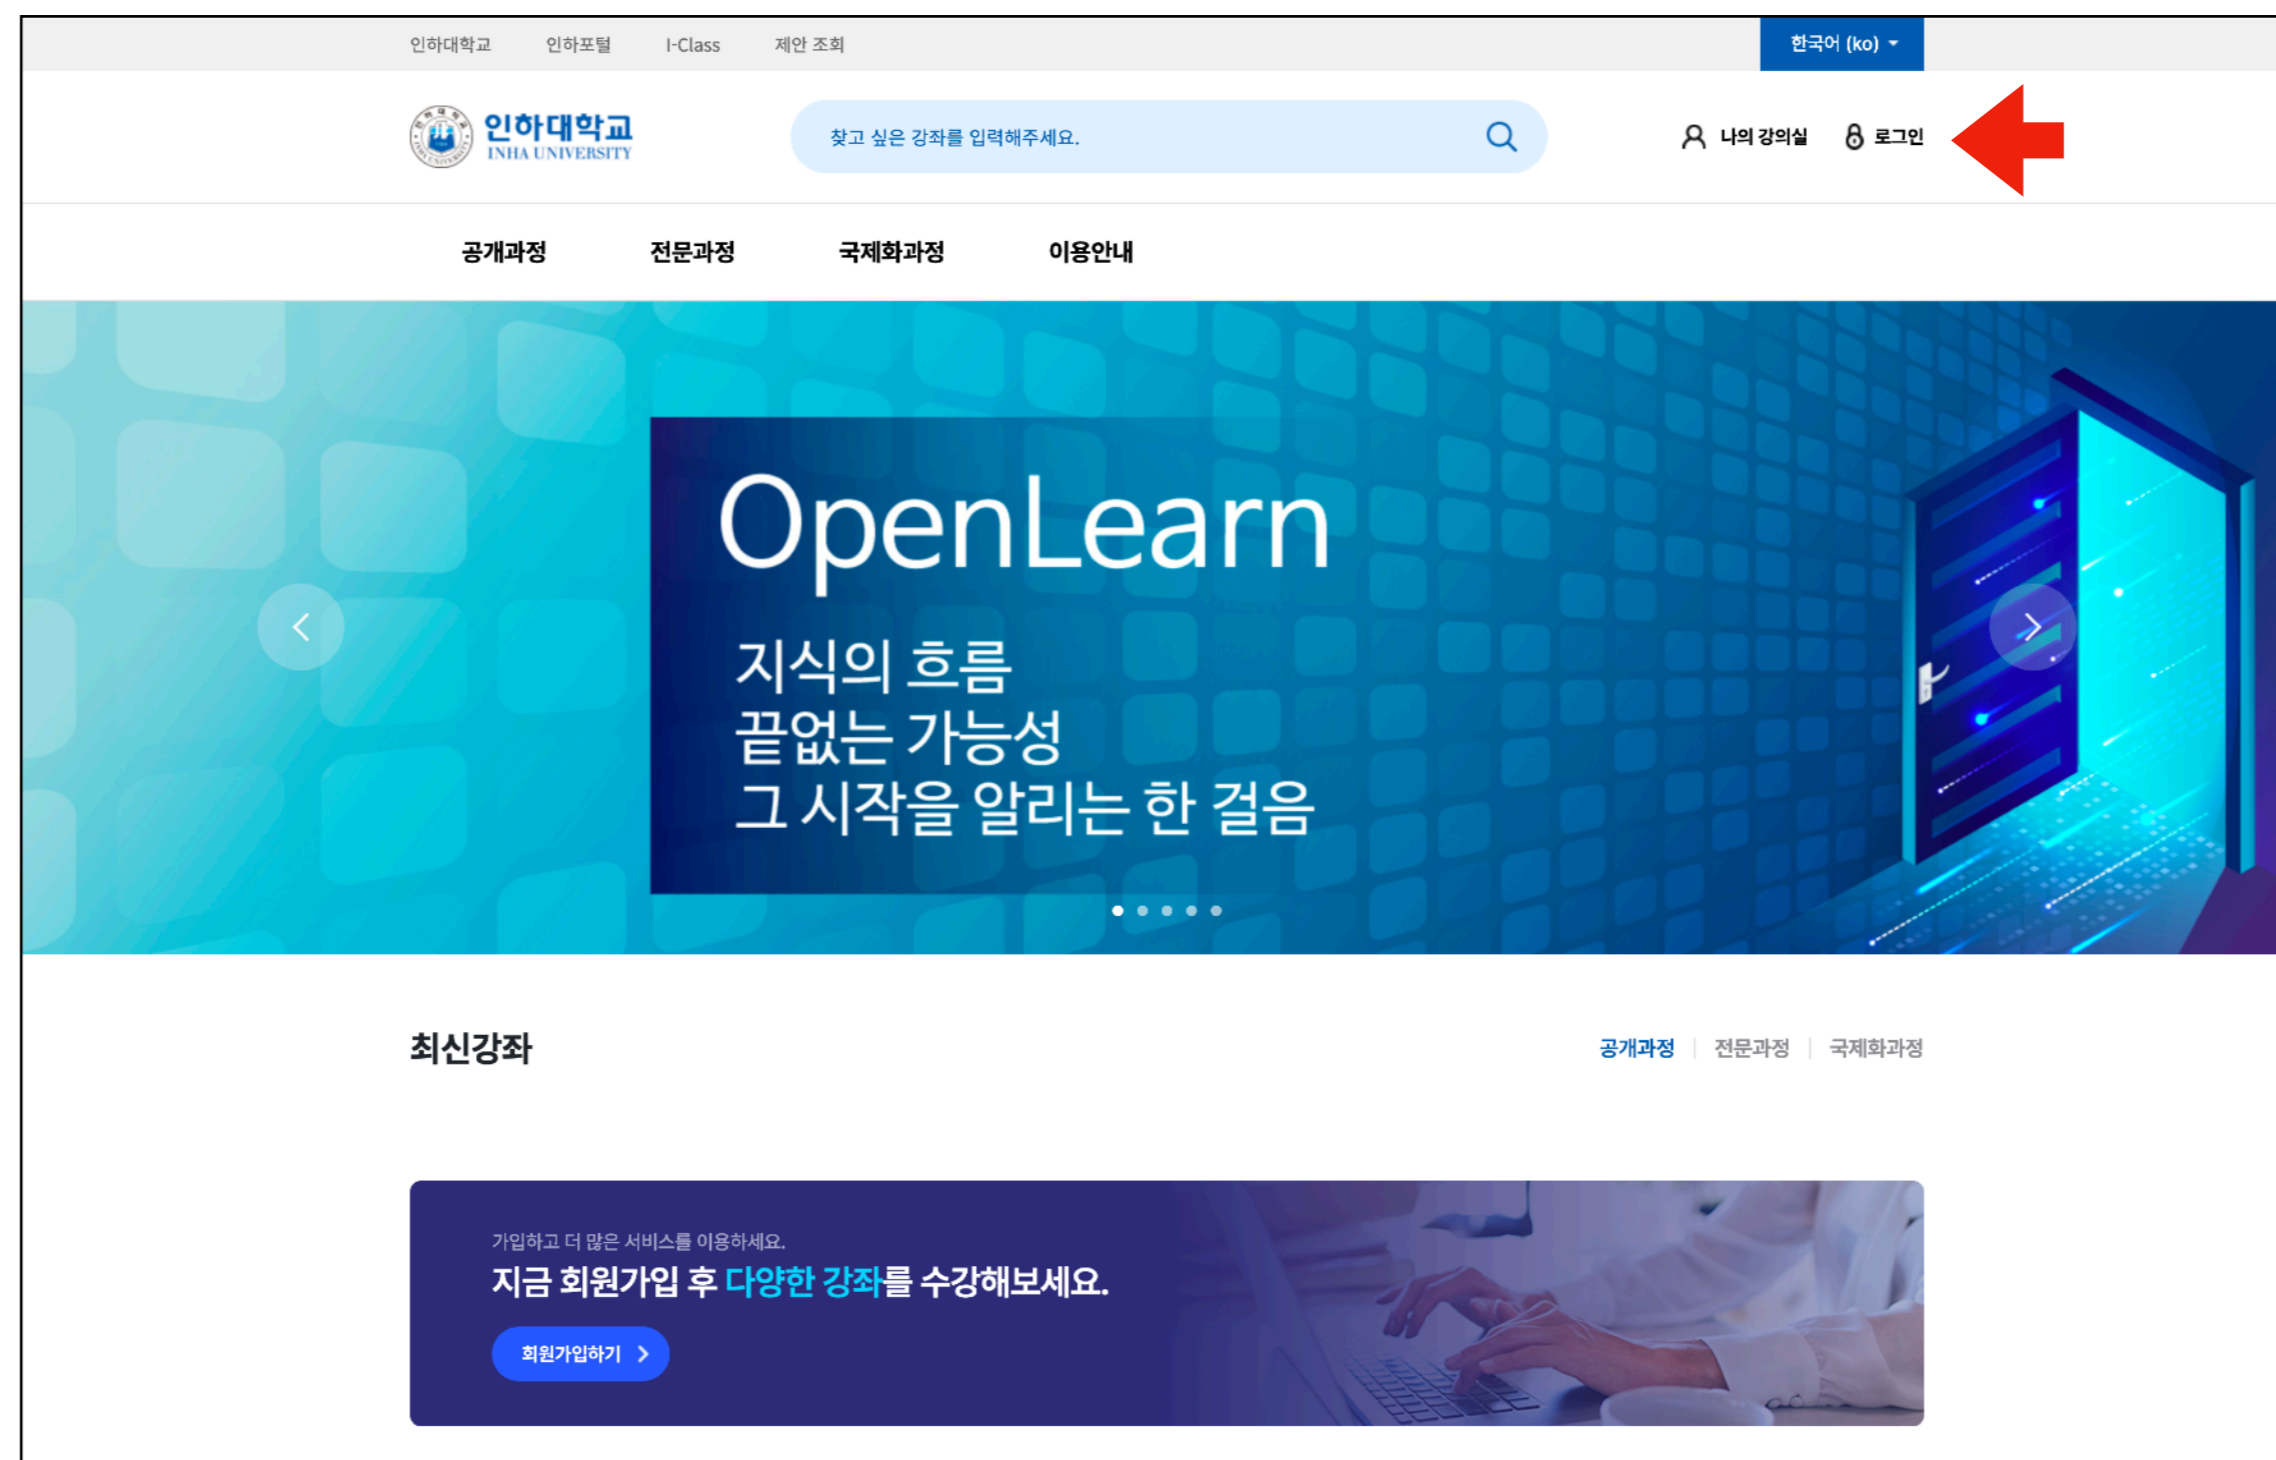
인하대학교 인하포털 I-Class 제안 조회

한국어 (ko)

인하대학교
INHA UNIVERSITY

찾고 싶은 강좌를 입력해주세요.

나의 강의실 로그인

공개과정 전문과정 국제화과정 이용안내

OpenLearn

지식의 흐름
끝없는 가능성
그 시작을 알리는 한 걸음

최신강좌

공개과정 | 전문과정 | 국제화과정

가입하고 더 많은 서비스를 이용하세요.
지금 회원가입 후 다양한 강좌를 수강해보세요.

회원가입하기